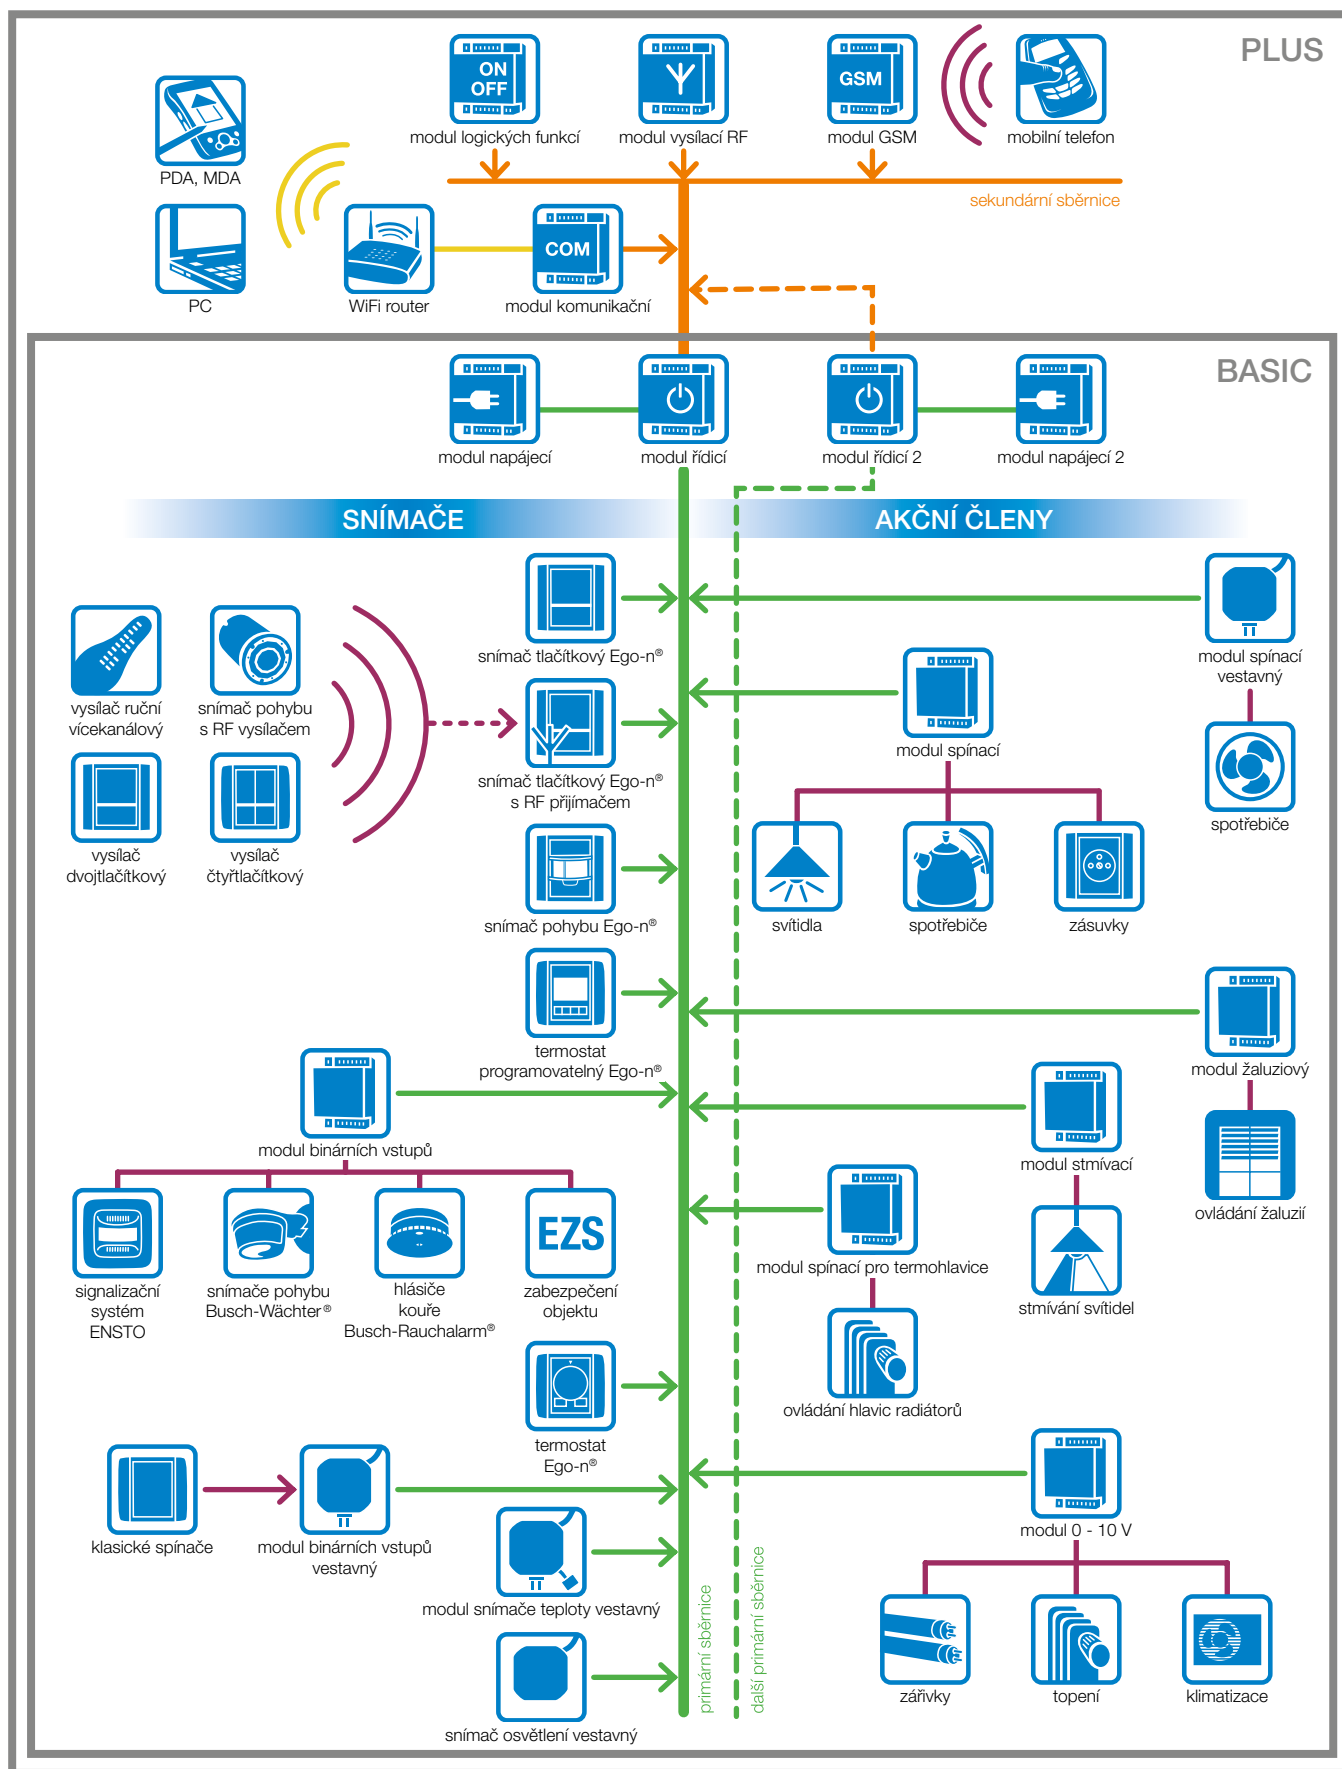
PLUS

ON OFF
modul logických funkcí

modul vysílací RF

GSM
modul GSM

mobilní telefon

PDA, MDA

sekundární sběrnice

PC

WiFi router

COM
modul komunikační

BASIC

modul napájecí

modul řídicí

modul řídicí 2

modul napájecí 2

SNÍMAČE

AKČNÍ ČLENY

snímač tlačítkový Ego-n®

modul spínací vestavný

vysílač ruční vícekanálový

snímač pohybu s RF vysílačem

modul spínací

snímač tlačítkový Ego-n® s RF přijímačem

spotřebiče

vysílač dvojtlačítkový

vysílač čtyřtlačítkový

snímač pohybu Ego-n®

svítidla

spotřebiče

zásuvky

termostat programovatelný Ego-n®

modul žaluziový

modul binárních vstupů

modul stmívací

ovládání žaluzií

EZS

signalizační systém ENSTO

snímače pohybu Busch-Wächter®

hlásiče kouře Busch-Rauchalarm®

zabezpečení objektu

modul spínací pro termohlavice

stmívání svítidel

ovládání hlavic radiátorů

termostat Ego-n®

klasické spínače

modul binárních vstupů vestavný

modul 0 - 10 V

modul snímače teploty vestavný

primární sběrnice

další primární sběrnice

zářivky

topení

klimatizace

snímač osvětlení vestavný